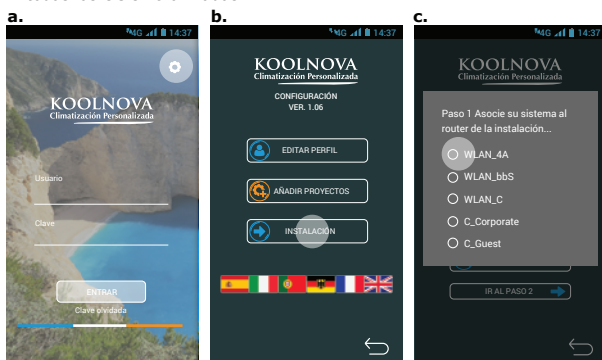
a.
4G 14:37
KOOLNOVA
Climatización Personalizada
Usuario
Clave
ENTRAR
Clave olvidada

b.
4G 14:37
KOOLNOVA
Climatización Personalizada
CONFIGURACIÓN
VER. 1.06
EDITAR PERFIL
AÑADIR PROYECTOS
INSTALACIÓN

c.
4G 14:37
KOOLNOVA
Climatización Personalizada
Paso 1 Asocie su sistema al router de la instalación...
WLAN_4A
WLAN_bbS
WLAN_C
C_Corporate
C_Guest
IR AL PASO 2